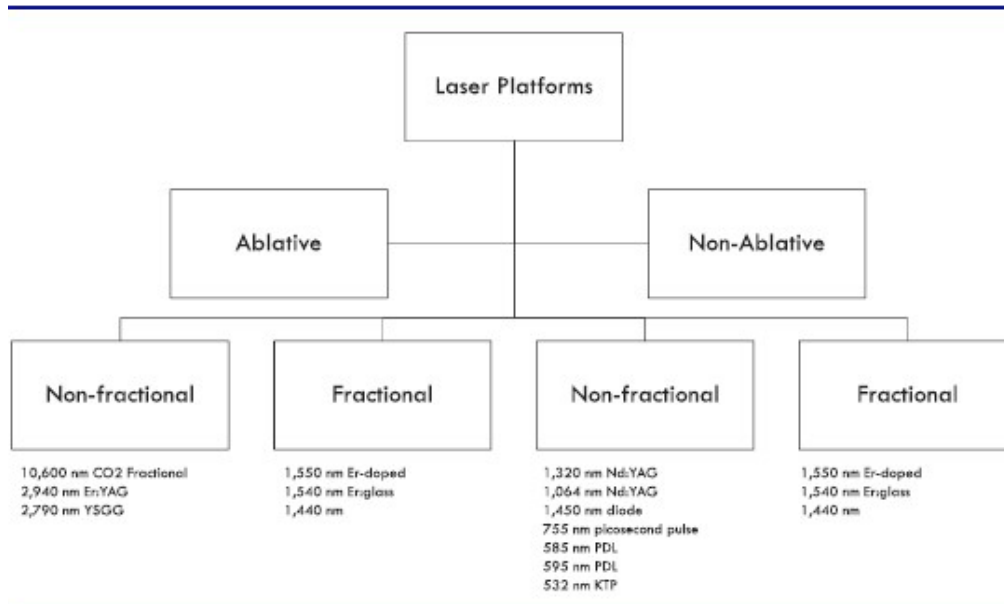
Laser Platforms

Ablative

Non-Ablative

Non-fractional

10,600 nm CO2 Fractional
2,940 nm Er:YAG
2,790 nm YSGG

Fractional

1,550 nm Er-doped
1,540 nm Er:glass
1,440 nm

Non-fractional

1,320 nm Nd:YAG
1,064 nm Nd:YAG
1,450 nm diode
755 nm picosecond pulse
585 nm PDL
595 nm PDL
532 nm KTP

Fractional

1,550 nm Er-doped
1,540 nm Er:glass
1,440 nm